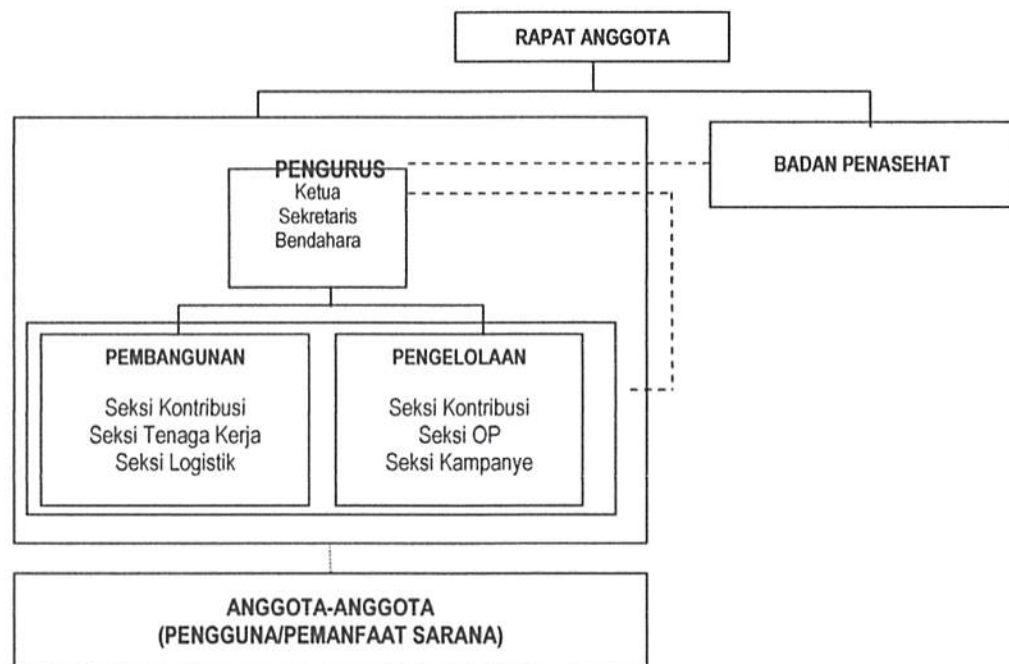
RAPAT ANGGOTA

PENGURUS
Ketua
Sekretaris
Bendahara

BADAN PENASEHAT

PEMBANGUNAN

Seksi Kontribusi
Seksi Tenaga Kerja
Seksi Logistik

PENGELOLAAN

Seksi Kontribusi
Seksi OP
Seksi Kampanye

ANGGOTA-ANGGOTA
(PENGGUNA/PEMANFAAT SARANA)